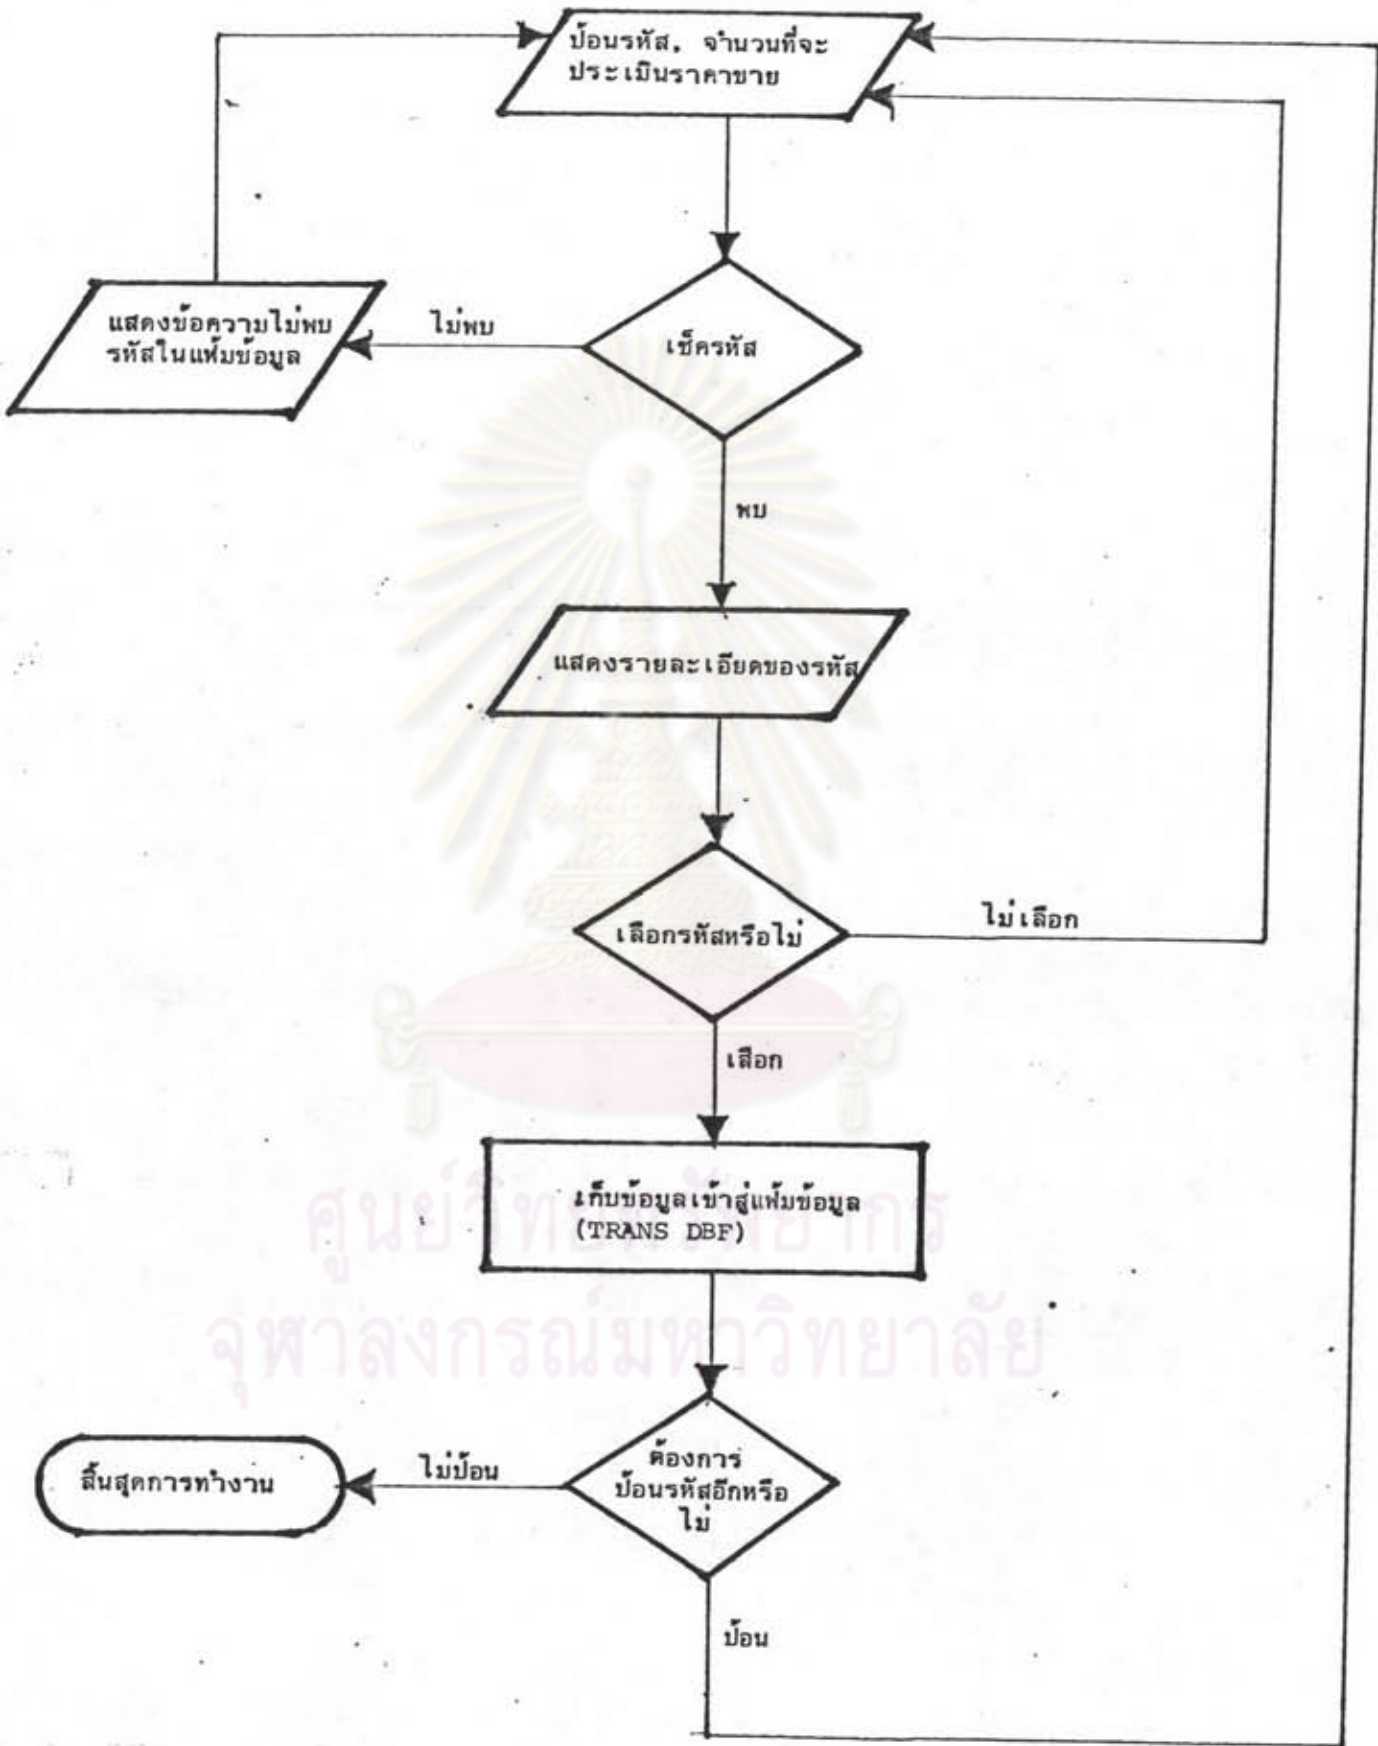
ป้อนรหัส, จำนวนที่จะประเมินราคาขาย

แสดงข้อความไม่พบรหัสในแฟ้มข้อมูล

ไม่พบ

เช็ครหัส

พบ

แสดงรายละเอียดของรหัส

เลือกรหัสหรือไม่

ไม่เลือก

เลือก

เก็บข้อมูลเข้าสู่แฟ้มข้อมูล (TRANS DBF)

ศูนย์วิทยทรัพยากร
จุฬาลงกรณ์มหาวิทยาลัย

สิ้นสุดการทำงาน

ไม่ป้อน

ต้องการป้อนรหัสอีกหรือไม่

ป้อน